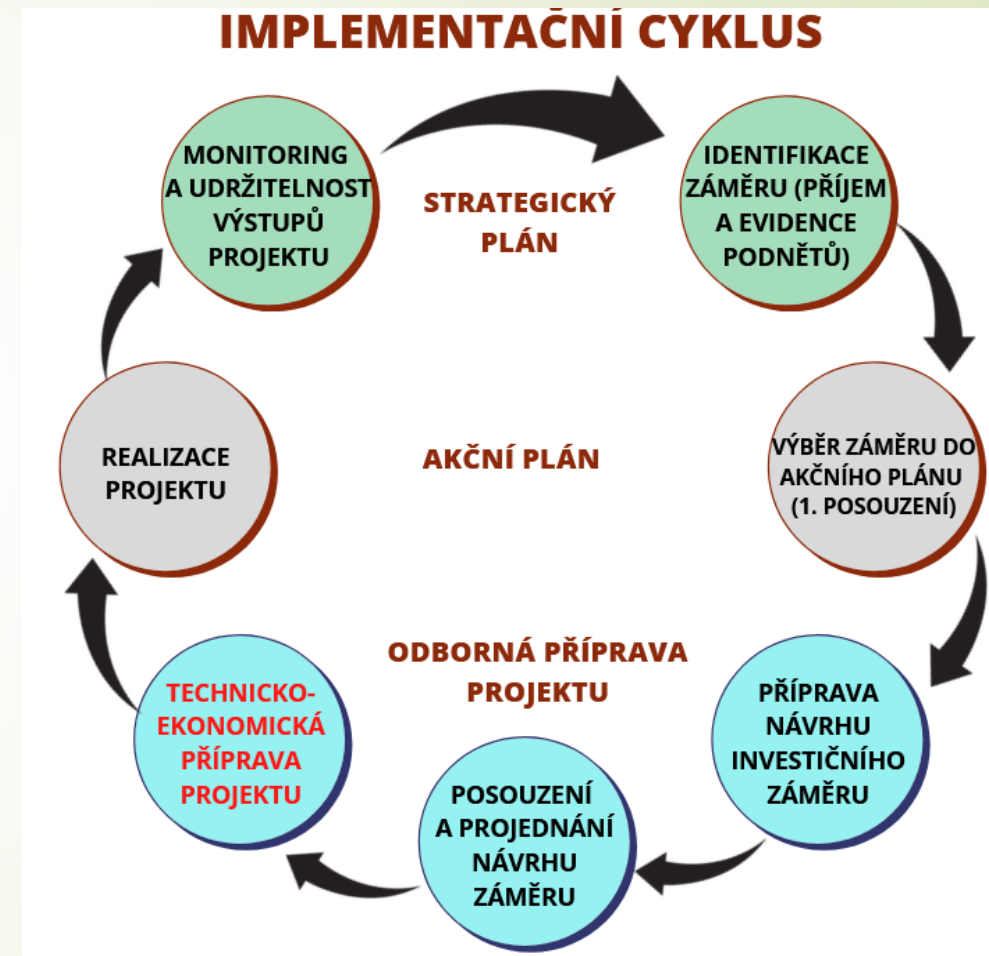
IMPLEMENTAČNÍ CYKLUS

MONITORING A UDRŽITELNOST VÝSTUPŮ PROJEKTU

STRATEGICKÝ PLÁN

IDENTIFIKACE ZÁMĚRU (PŘÍJEM A EVIDENCE PODNĚTŮ)

REALIZACE PROJEKTU

AKČNÍ PLÁN

VÝBĚR ZÁMĚRU DO AKČNÍHO PLÁNU (1. POSOUZENÍ)

ODBORNÁ PŘÍPRAVA PROJEKTU

TECHNICKO-EKONOMICKÁ PŘÍPRAVA PROJEKTU

PŘÍPRAVA NÁVRHU INVESTIČNÍHO ZÁMĚRU

POSOUZENÍ A PROJEDNÁNÍ NÁVRHU ZÁMĚRU